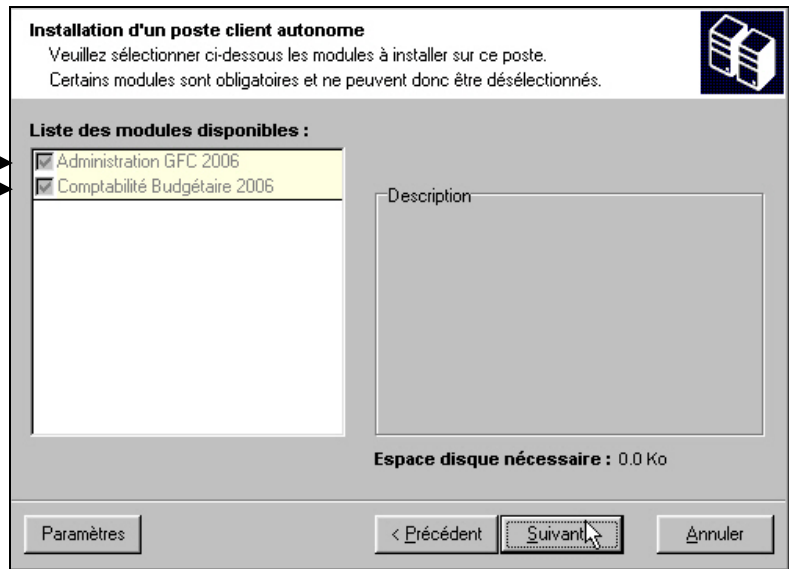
Installation d'un poste client autonome
Veuillez sélectionner ci-dessous les modules à installer sur ce poste.
Certains modules sont obligatoires et ne peuvent donc être désélectionnés.

Liste des modules disponibles :

Administration GFC 2006
Comptabilité Budgétaire 2006

Description

Espace disque nécessaire : 0.0 Ko

Paramètres

< Précédent

Suivant >

Annuler